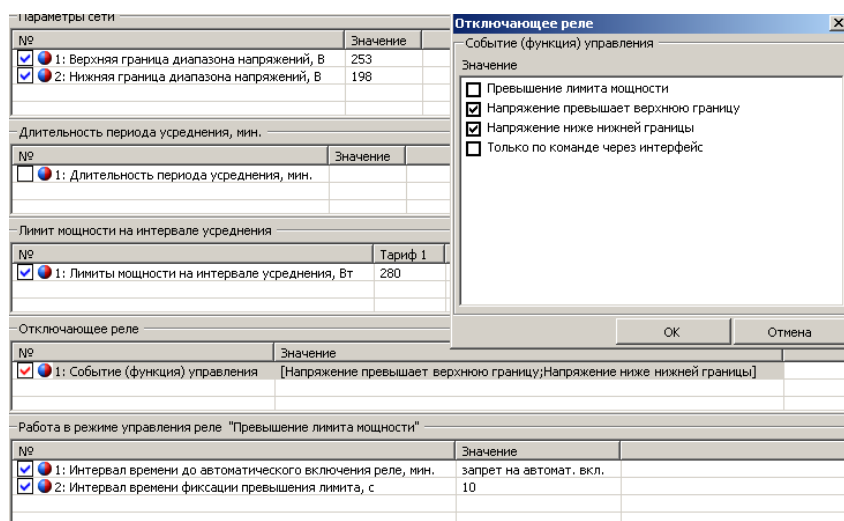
Параметры сети

| № | Значение |
|---|---|
| 1: Верхняя граница диапазона напряжений, В | 253 |
| 2: Нижняя граница диапазона напряжений, В | 198 |

Длительность периода усреднения, мин.

| № | Значение |
|---|---|
| 1: Длительность периода усреднения, мин. | |

Лимит мощности на интервале усреднения

| № | Тариф 1 |
|---|---|
| 1: Лимиты мощности на интервале усреднения, Вт | 280 |

Отключающее реле

| № | Значение |
|---|---|
| 1: Событие (функция) управления | [Напряжение превышает верхнюю границу;Напряжение ниже нижней границы] |

Работа в режиме управления реле "Превышение лимита мощности"

| № | Значение |
|---|---|
| 1: Интервал времени до автоматического включения реле, мин. | запрет на автомат. вкл. |
| 2: Интервал времени фиксации превышения лимита, с | 10 |

Отключающее реле
Событие (функция) управления
Значение
Превышение лимита мощности
Напряжение превышает верхнюю границу
Напряжение ниже нижней границы
Только по команде через интерфейс
OK
Отмена